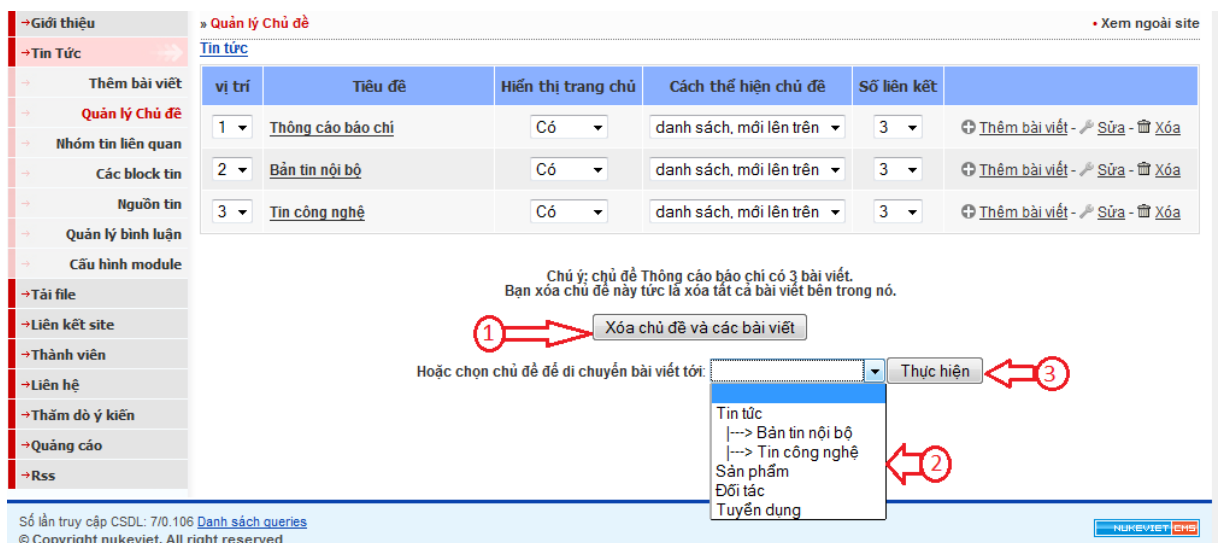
→Giới thiệu
→Tin Tức
Thêm bài viết
Quản lý Chủ đề
Nhóm tin liên quan
Các block tin
Nguồn tin
Quản lý bình luận
Cấu hình module
→Tải file
→Liên kết site
→Thành viên
→Liên hệ
→Thăm dò ý kiến
→Quảng cáo
→Rss

» Quản lý Chủ đề
• Xem ngoài site

Tin tức

| vị trí | Tiêu đề | Hiển thị trang chủ | Cách thể hiện chủ đề | Số liên kết | |
|---|---|---|---|---|---|
| 1 | Thông cáo báo chí | Có | danh sách, mới lên trên | 3 | Thêm bài viết - Sửa - Xóa |
| 2 | Bản tin nội bộ | Có | danh sách, mới lên trên | 3 | Thêm bài viết - Sửa - Xóa |
| 3 | Tin công nghệ | Có | danh sách, mới lên trên | 3 | Thêm bài viết - Sửa - Xóa |

Chú ý; chủ đề Thông cáo báo chí có 3 bài viết.
Bạn xóa chủ đề này tức là xóa tất cả bài viết bên trong nó.

1
Xóa chủ đề và các bài viết

Hoặc chọn chủ đề để di chuyển bài viết tới:
Thực hiện
3

Tin tức
|---> Bản tin nội bộ
|---> Tin công nghệ
Sản phẩm
Đối tác
Tuyển dụng
2

Số lần truy cập CSDL: 7/0.106 Danh sách queries
© Copyright nukeviet. All right reserved
NUKEVIET CMS